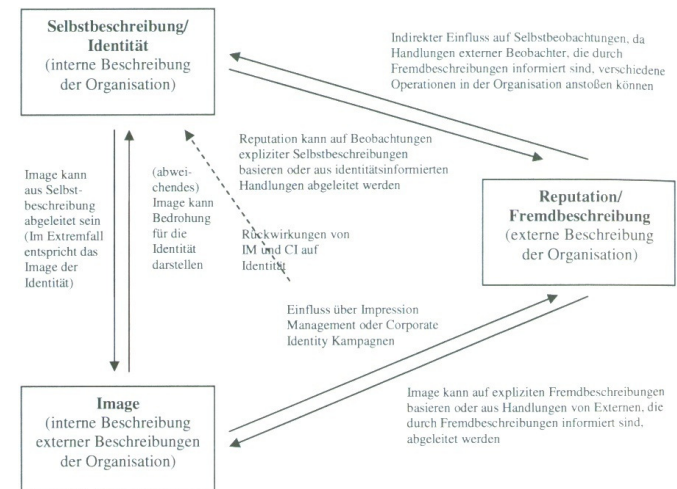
Selbstbeschreibung/ Identität
(interne Beschreibung der Organisation)

Indirekter Einfluss auf Selbstbeobachtungen, da Handlungen externer Beobachter, die durch Fremdbeschreibungen informiert sind, verschiedene Operationen in der Organisation anstoßen können

Reputation kann auf Beobachtungen expliziter Selbstbeschreibungen basieren oder aus identitätsinformierten Handlungen abgeleitet werden

Image kann aus Selbstbeschreibung abgeleitet sein (Im Extremfall entspricht das Image der Identität)

(abweichendes) Image kann Bedrohung für die Identität darstellen

Rückwirkungen von IM und CI auf Identität

Reputation/ Fremdbeschreibung
(externe Beschreibung der Organisation)

Einfluss über Impression Management oder Corporate Identity Kampagnen

Image kann auf expliziten Fremdbeschreibungen basieren oder aus Handlungen von Externen, die durch Fremdbeschreibungen informiert sind, abgeleitet werden

Image
(interne Beschreibung externer Beschreibungen der Organisation)